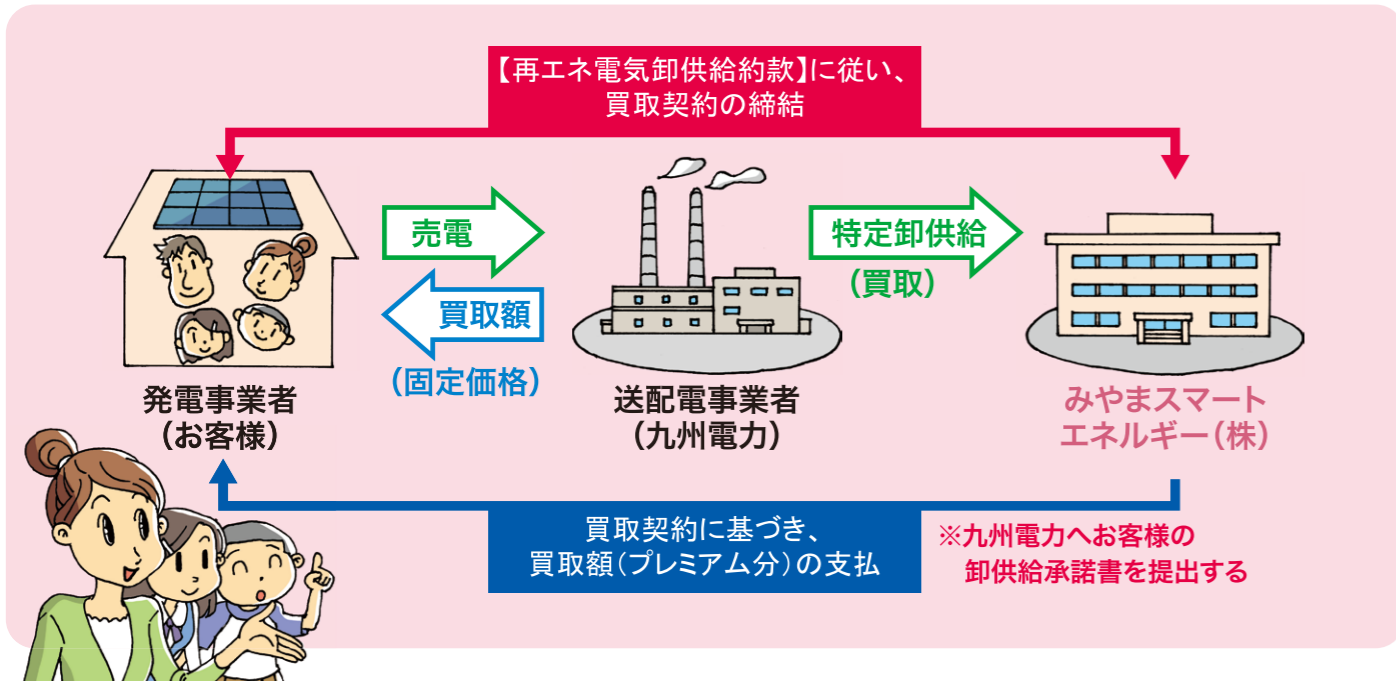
【再エネ電気卸供給約款】に従い、
買取契約の締結

売電

買取額

（固定価格）

特定卸供給

（買取）

発電事業者
（お客様）

送配電事業者
（九州電力）

みやまスマート
エネルギー（株）

買取契約に基づき、
買取額（プレミアム分）の支払

※九州電力へお客様の
卸供給承諾書を提出する